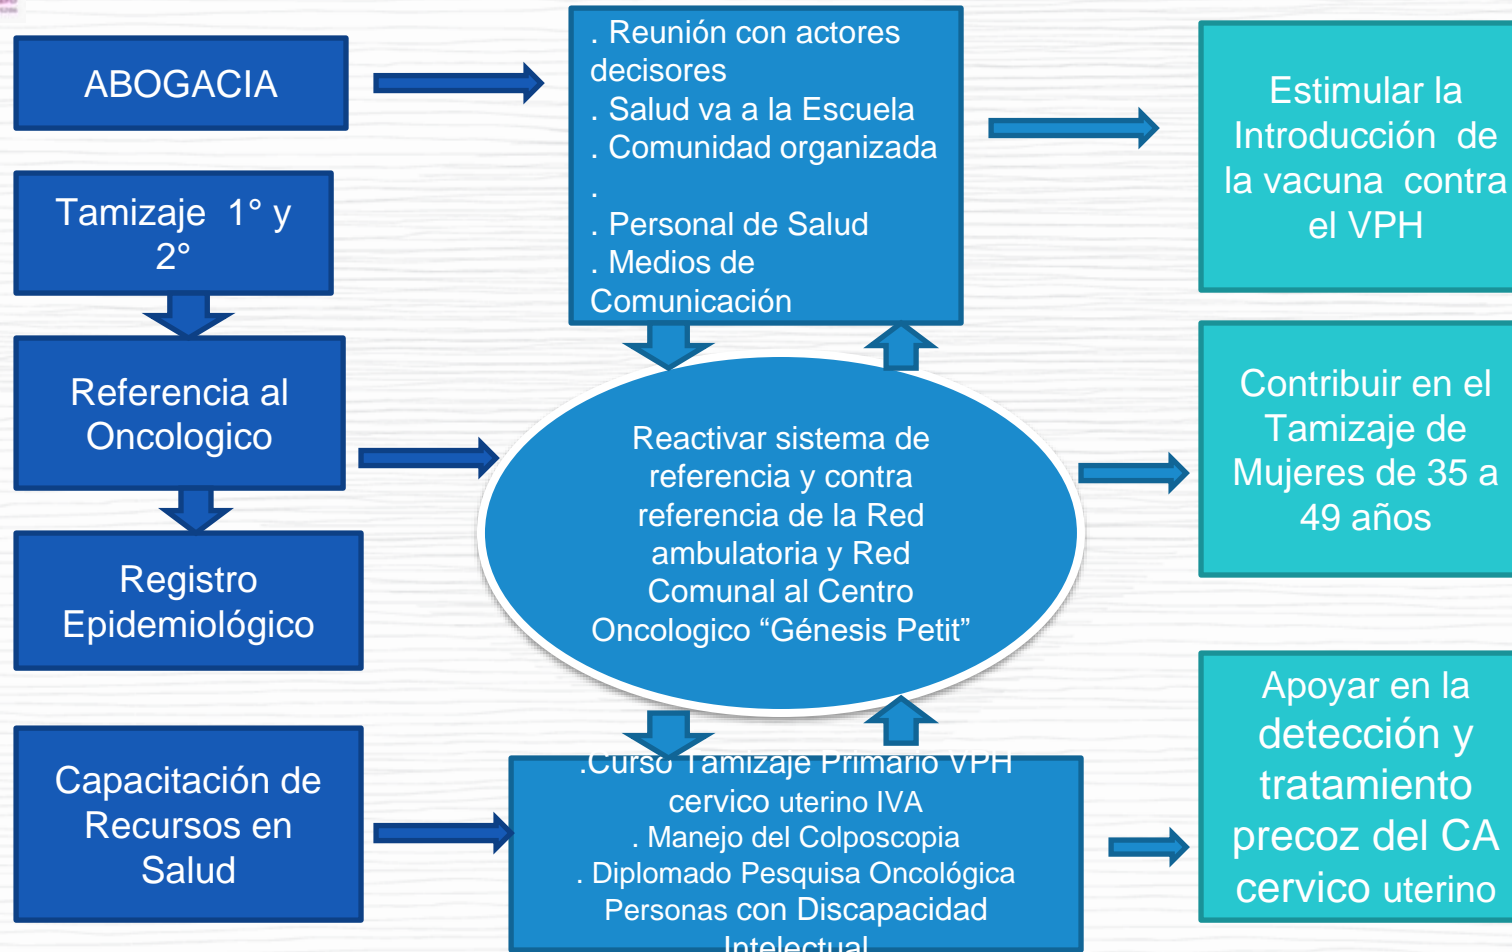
ABOGACIA

Tamizaje 1° y 2°

Referencia al Oncologico

Registro Epidemiológico

Capacitación de Recursos en Salud

. Reunión con actores decisores
. Salud va a la Escuela
. Comunidad organizada
.
. Personal de Salud
. Medios de Comunicación

Reactivar sistema de referencia y contra referencia de la Red ambulatoria y Red Comunal al Centro Oncologico “Génesis Petit”

.Curso Tamizaje Primario VPH cervico uterino IVA
. Manejo del Colposcopia
. Diplomado Pesquisa Oncológica Personas con Discapacidad Intelectual

Estimular la Introducción de la vacuna contra el VPH

Contribuir en el Tamizaje de Mujeres de 35 a 49 años

Apoyar en la detección y tratamiento precoz del CA cervico uterino